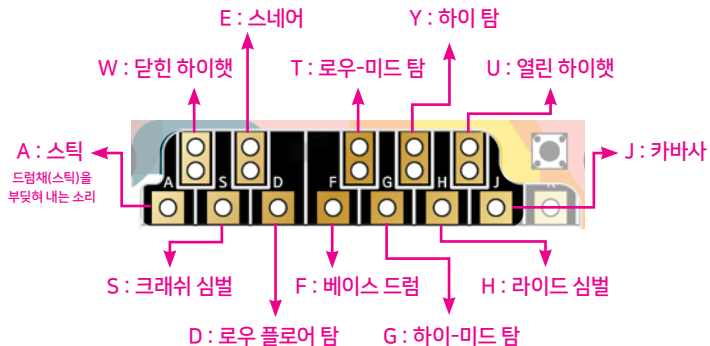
E : 스네어

Y : 하이 탐

W : 닫힌 하이햇

T : 로우-미드 탐

U : 열린 하이햇

A : 스틱

드럼채(스틱)을 부딪혀 내는 소리

J : 카바사

A S D F G H J

S : 크래쉬 심벌

F : 베이스 드럼

H : 라이드 심벌

D : 로우 플로어 탐

G : 하이-미드 탐